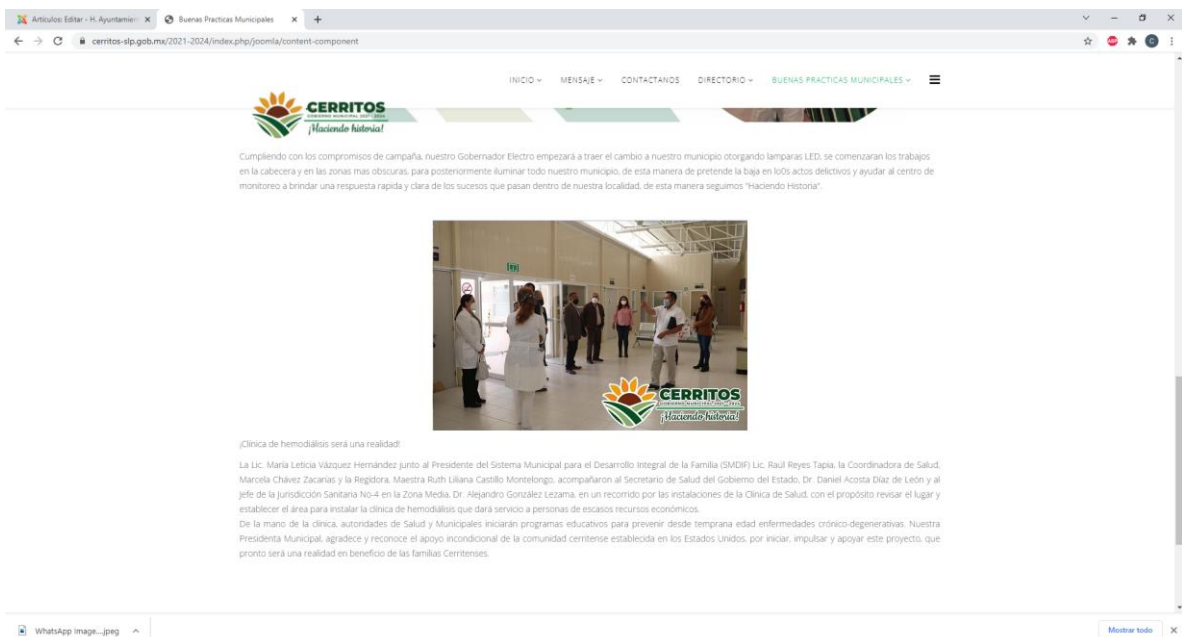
Artículos: Editar - H. Ayuntamien ×   Buenas Practicas Municipales ×   +

cerritos-slp.gob.mx/2021-2024/index.php/joomla/content-component

INICIO ⌄   MENSAJE ⌄   CONTACTANOS   DIRECTORIO ⌄   BUENAS PRACTICAS MUNICIPALES ⌄

CERRITOS
GOBIERNO MUNICIPAL 2021 - 2024
¡Haciendo historia!

Cumpliendo con los compromisos de campaña, nuestro Gobernador Electro empezará a traer el cambio a nuestro municipio otorgando lamparas LED, se comenzaran los trabajos en la cabecera y en las zonas mas obscuras, para posteriormente iluminar todo nuestro municipio, de esta manera de pretende la baja en lo0s actos delictivos y ayudar al centro de monitoreo a brindar una respuesta rapida y clara de los sucesos que pasan dentro de nuestra localidad, de esta manera seguimos "Haciendo Historia".

CERRITOS
GOBIERNO MUNICIPAL 2021 - 2024
¡Haciendo historia!

¡Clinica de hemodiálisis será una realidad!

La Lic. María Leticia Vázquez Hernández junto al Presidente del Sistema Municipal para el Desarrollo Integral de la Familia (SMDIF) Lic. Raúl Reyes Tapia, la Coordinadora de Salud, Marcela Chávez Zacarías y la Regidora, Maestra Ruth Liliana Castillo Montelongo, acompañaron al Secretario de Salud del Gobierno del Estado, Dr. Daniel Acosta Díaz de León y al jefe de la Jurisdicción Sanitaria No-4 en la Zona Media, Dr. Alejandro González Lezama, en un recorrido por las instalaciones de la Clínica de Salud, con el propósito revisar el lugar y establecer el área para instalar la clínica de hemodiálisis que dará servicio a personas de escasos recursos económicos.
De la mano de la clínica, autoridades de Salud y Municipales iniciarán programas educativos para prevenir desde temprana edad enfermedades crónico-degenerativas. Nuestra Presidenta Municipal, agradece y reconoce el apoyo incondicional de la comunidad cerritense establecida en los Estados Unidos, por iniciar, impulsar y apoyar este proyecto, que pronto será una realidad en beneficio de las familias Cerritenses.

WhatsApp Image....jpeg

Mostrar todo